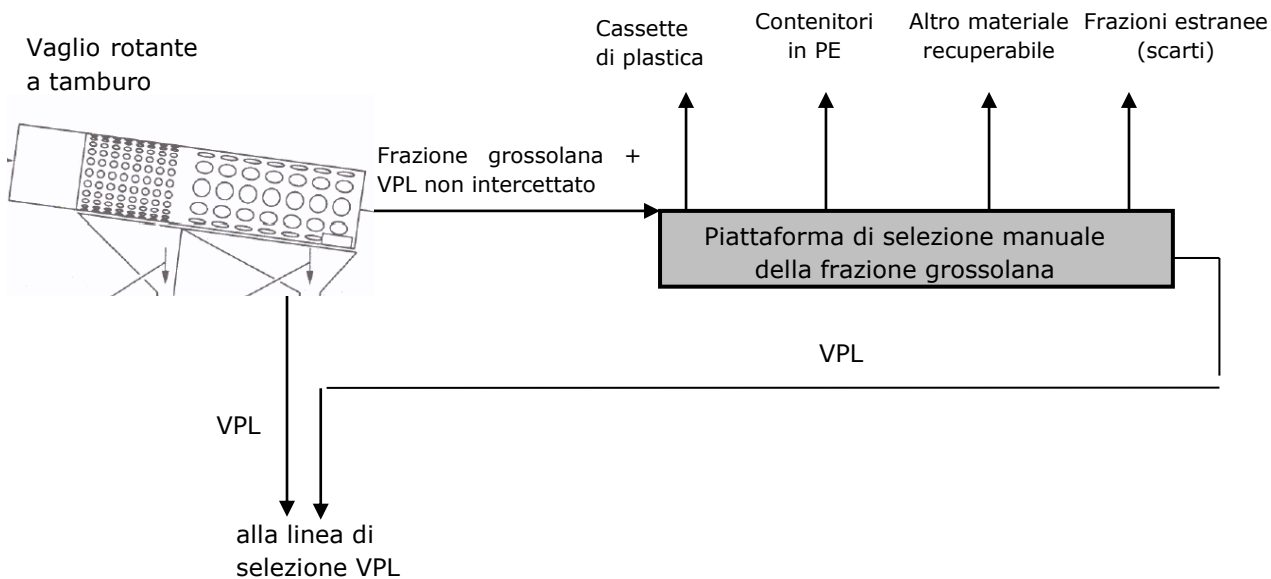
Vaglio rotante a tamburo

Cassette di plastica

Contenitori in PE

Altro materiale recuperabile

Frazioni estranee (scarti)

Frazione grossolana + VPL non intercettato

Piattaforma di selezione manuale della frazione grossolana

VPL

VPL

alla linea di selezione VPL